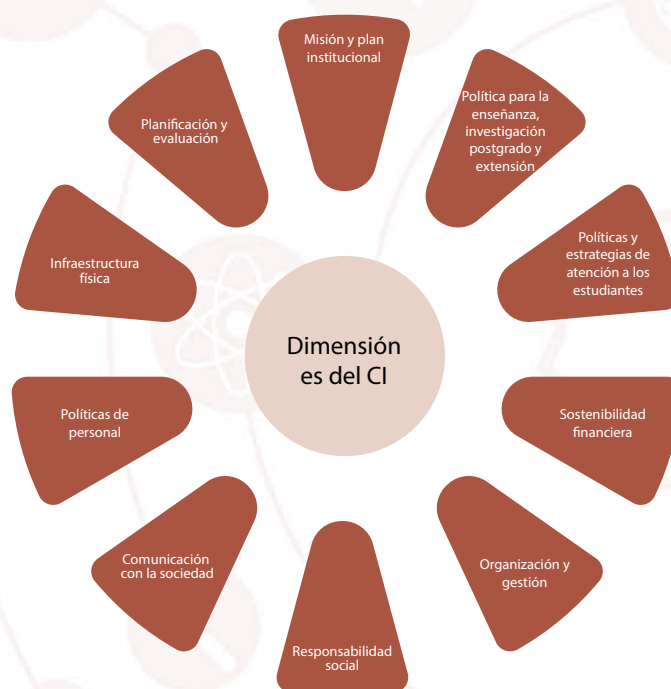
Dimensiones del CI

Misión y plan institucional

Política para la enseñanza, investigación postgrado y extensión

Políticas y estrategias de atención a los estudiantes

Sostenibilidad financiera

Organización y gestión

Responsabilidad social

Comunicación con la sociedad

Políticas de personal

Infraestructura física

Planificación y evaluación